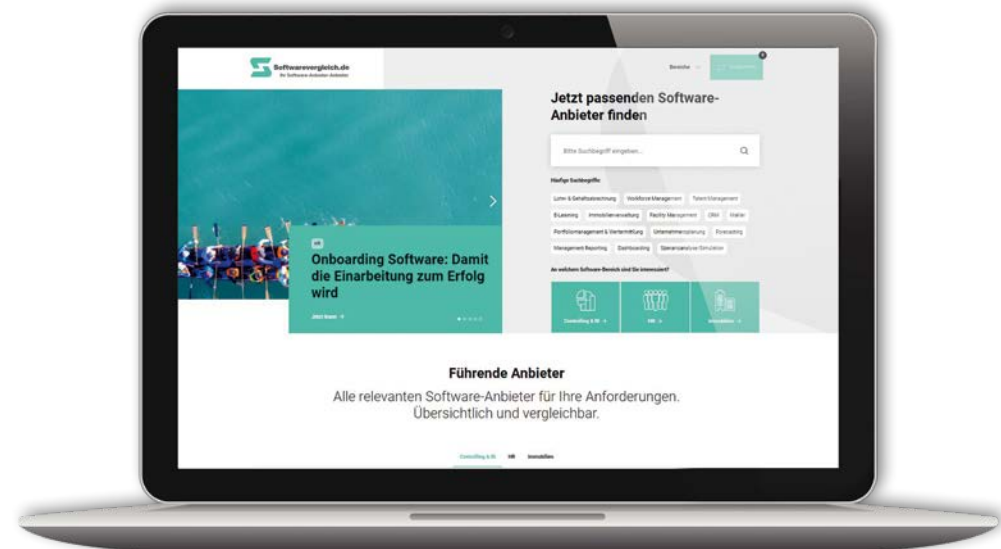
Softwarevergleich.de
Ihr Software-Anbieter-Anbieter

Bereiche

Jetzt passenden Software-Anbieter finden

Bitte Suchbegriff eingeben...

Häufige Suchbegriffe

Lohn & Gehaltsabrechnung
Workforce Management
Talent Management
ELearning
Immobilienverwaltung
Facility Management
CRM
Makler
Portfoliomanagement & Vertermittlung
Unternehmensplanung
Forecasting
Management Reporting
Dashboarding
Steuerszenarien Simulation

An welchem Software-Bereich sind Sie interessiert?

Controlling & BI →
HR →
Immobilien →

HR

Onboarding Software: Damit die Einarbeitung zum Erfolg wird

Jetzt lesen →

Führende Anbieter

Alle relevanten Software-Anbieter für Ihre Anforderungen. Übersichtlich und vergleichbar.

Controlling & BI
HR
Immobilien